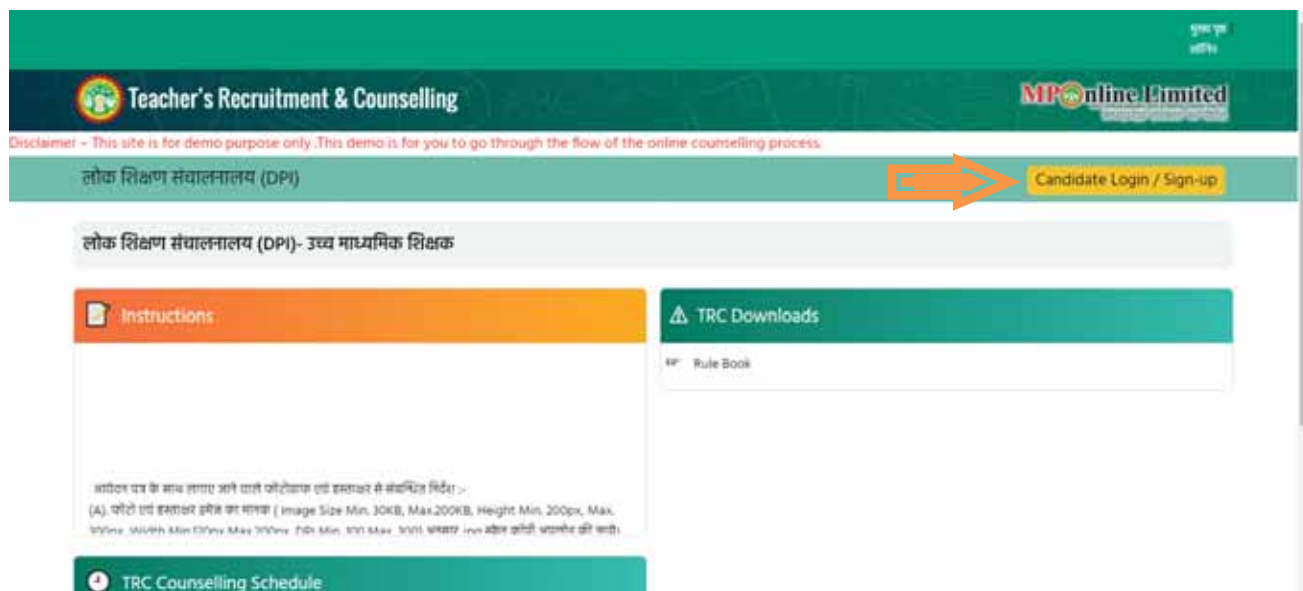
मुख्य पृष्ठ
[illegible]

Teacher's Recruitment & Counselling

MPOnline Limited
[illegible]

Disclaimer - This site is for demo purpose only .This demo is for you to go through the flow of the online counselling process.

लोक शिक्षण संचालनालय (DPI)

Candidate Login / Sign-up

लोक शिक्षण संचालनालय (DPI)- उच्च माध्यमिक शिक्षक

Instructions

आवेदन पत्र के साथ लगाए जाने वाले फोटोग्राफ एवं हस्ताक्षर से संबन्धित निर्देश :-
(A). फोटो एवं हस्ताक्षर इमेज का मानक ( Image Size Min. 30KB, Max.200KB, Height Min. 200px, Max. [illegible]

TRC Downloads

Rule Book

TRC Counselling Schedule